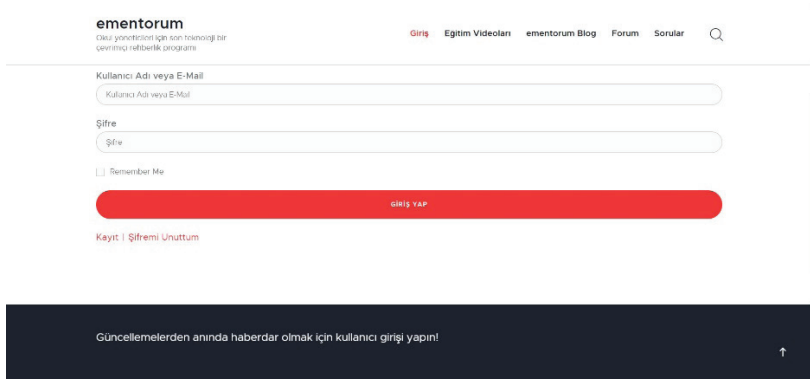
ementorum
Okul yöneticileri için son teknoloji bir çevrimiçi rehberlik programı

Giriş Egitim Videoları ementorum Blog Forum Sorular

Kullanıcı Adı veya E-Mail
Kullanıcı Adı veya E-Mail

Şifre
Şifre

Remember Me

GİRİŞ YAP

Kayıt | Şifremi Unuttum

Güncellemelerden anında haberdar olmak için kullanıcı girişi yapın!

↑